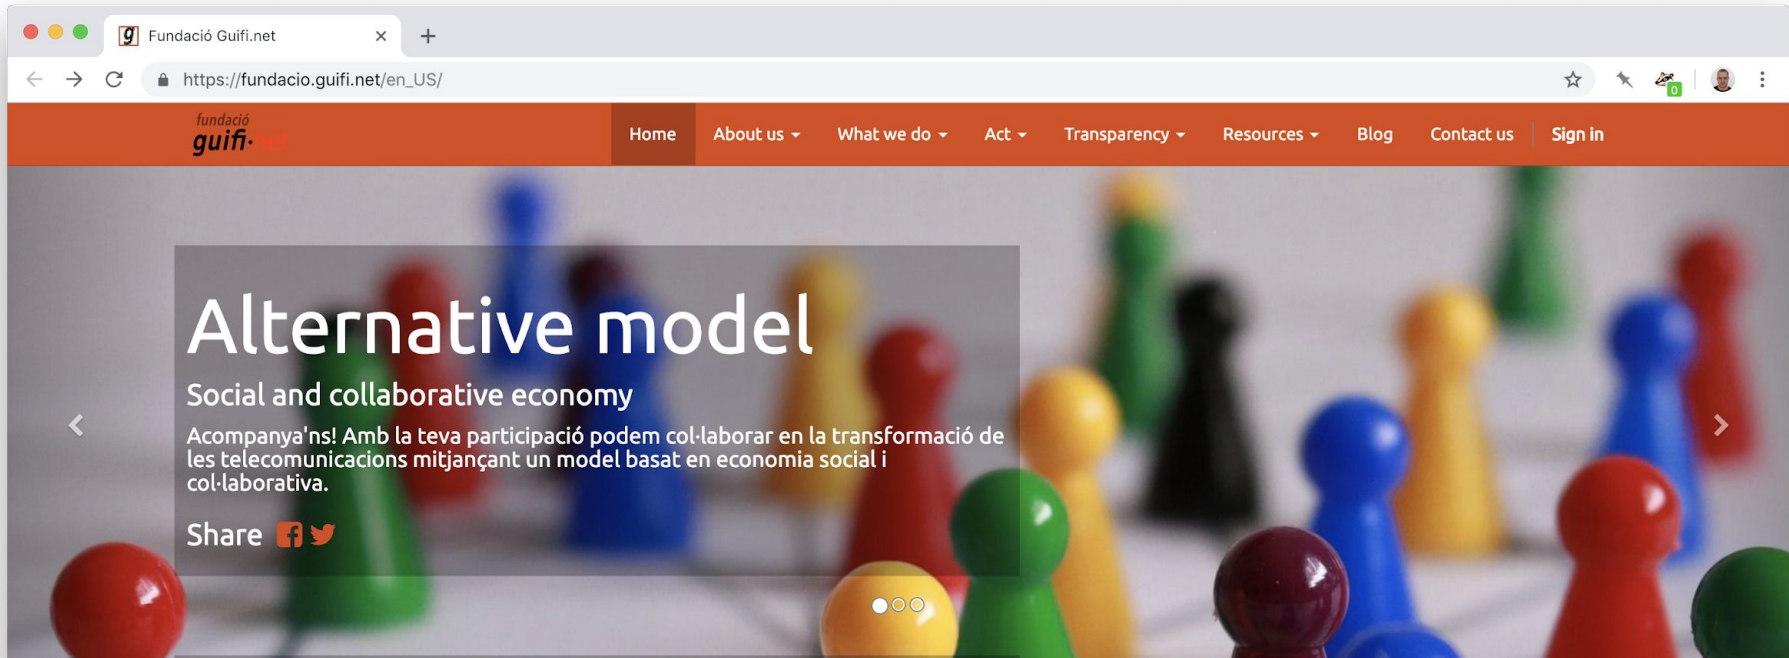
Fundació Guifi.net

https://fundacio.guifi.net/en_US/

fundació guifi·net

Home About us What we do Act Transparency Resources Blog Contact us Sign in

Alternative model

Social and collaborative economy

Acompanya'ns! Amb la teva participació podem col·laborar en la transformació de les telecomunicacions mitjançant un model basat en economia social i col·laborativa.

Share